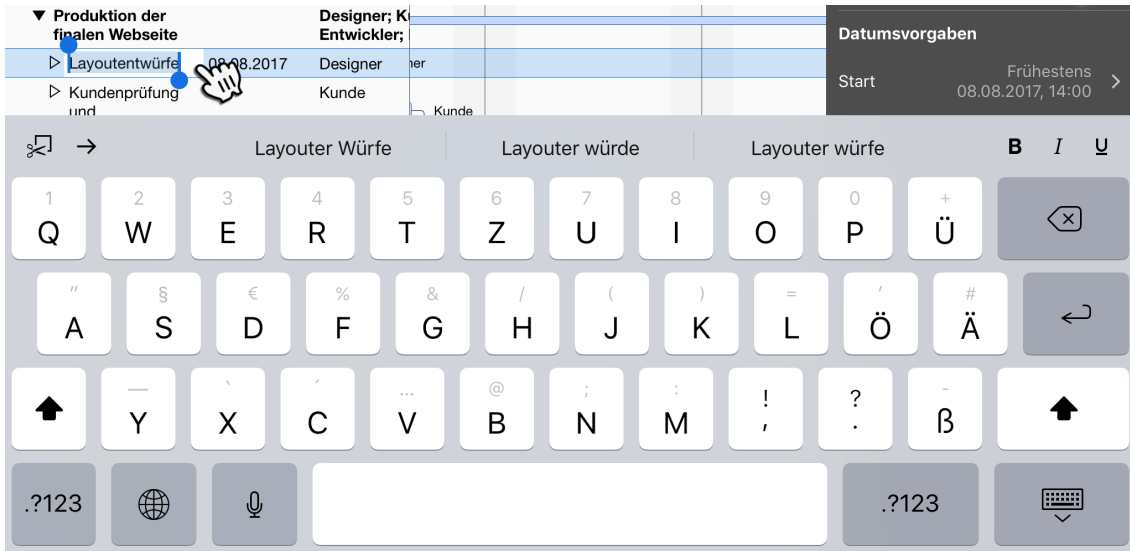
▼ Produktion der finalen Webseite
Designer; K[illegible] Entwickler; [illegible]

▷ Layoutentwürfe 08.08.2017 Designer ner

▷ Kundenprüfung und
Kunde
Kunde

Datumsvorgaben
Start
Frühestens 08.08.2017, 14:00 >

Layouter Würfe
Layouter würde
Layouter würfe
B I U

1 Q
2 W
3 E
4 R
5 T
6 Z
7 U
8 I
9 O
0 P
+ Ü

" A
§ S
€ D
% F
& G
/ H
( J
) K
= L
' Ö
# Ä

— Y
` X
´ C
... V
@ B
; N
: M
! ,
? .
- ß

.?123
.?123